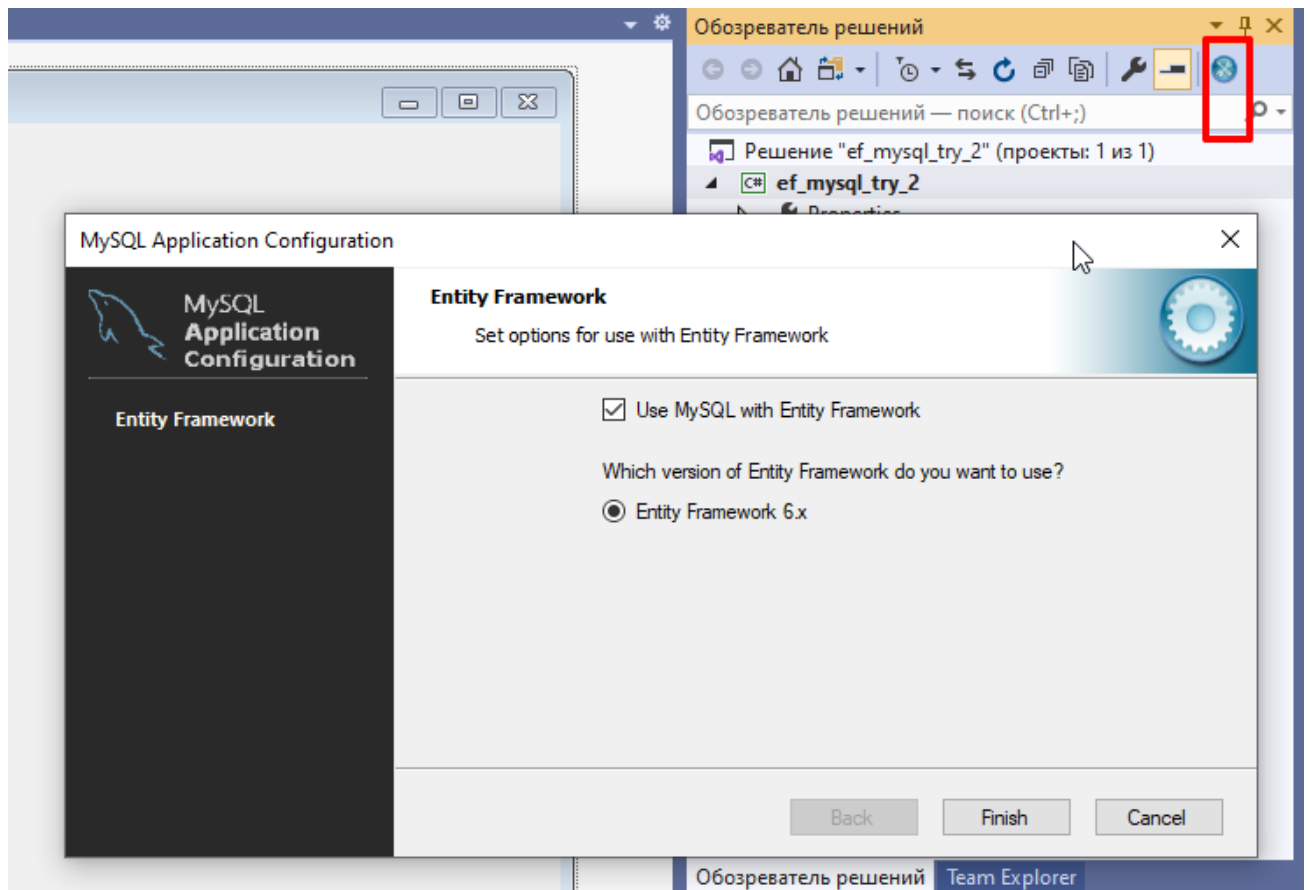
Обозреватель решений

Обозреватель решений — поиск (Ctrl+;)

Решение "ef_mysql_try_2" (проекты: 1 из 1)

ef_mysql_try_2

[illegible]

MySQL Application Configuration

MySQL Application Configuration

Entity Framework

Entity Framework

Set options for use with Entity Framework

Use MySQL with Entity Framework

Which version of Entity Framework do you want to use?

Entity Framework 6.x

Back

Finish

Cancel

Обозреватель решений

Team Explorer